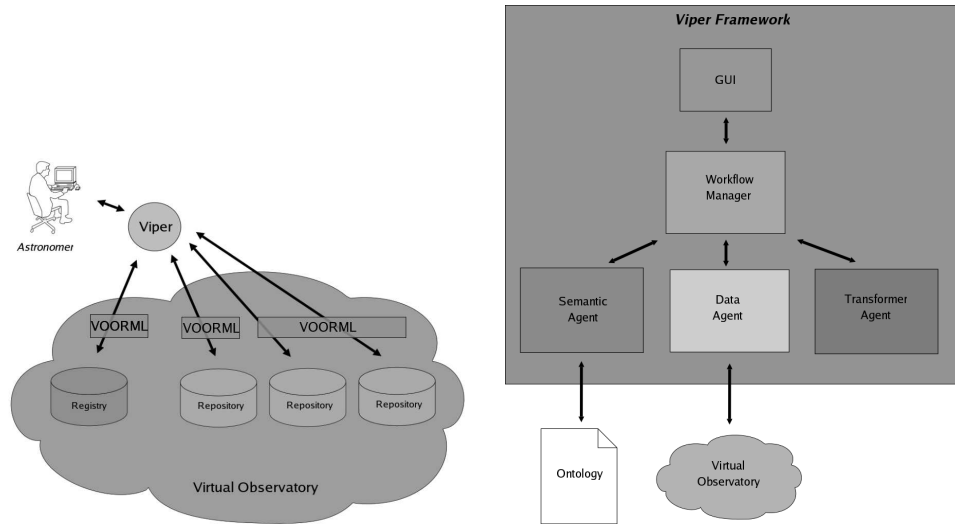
Astronomer

Viper

VOORML

VOORML

VOORML

Registry

Repository

Repository

Repository

Virtual Observatory

Viper Framework

GUI

Workflow Manager

Semantic Agent

Data Agent

Transformer Agent

Ontology

Virtual Observatory